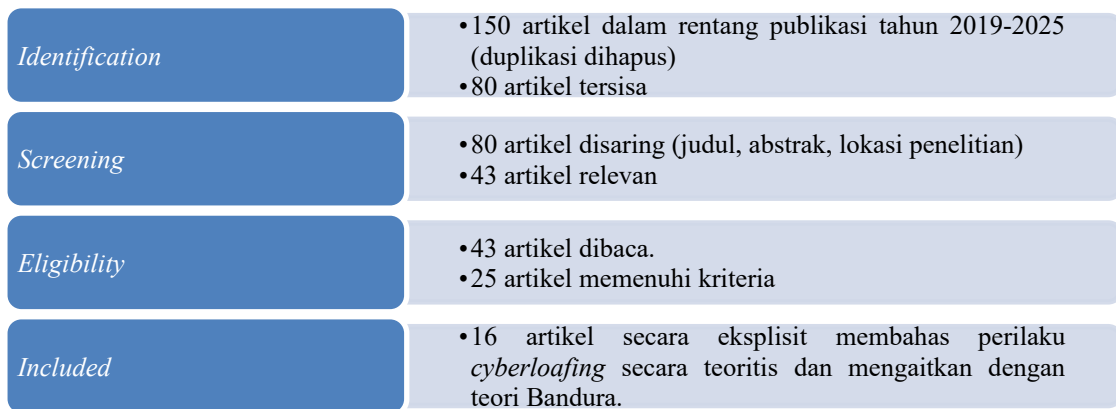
Identification

• 150 artikel dalam rentang publikasi tahun 2019-2025 (duplikasi dihapus)
• 80 artikel tersisa

Screening

• 80 artikel disaring (judul, abstrak, lokasi penelitian)
• 43 artikel relevan

Eligibility

• 43 artikel dibaca.
• 25 artikel memenuhi kriteria

Included

• 16 artikel secara eksplisit membahas perilaku cyberloafing secara teoritis dan mengaitkan dengan teori Bandura.